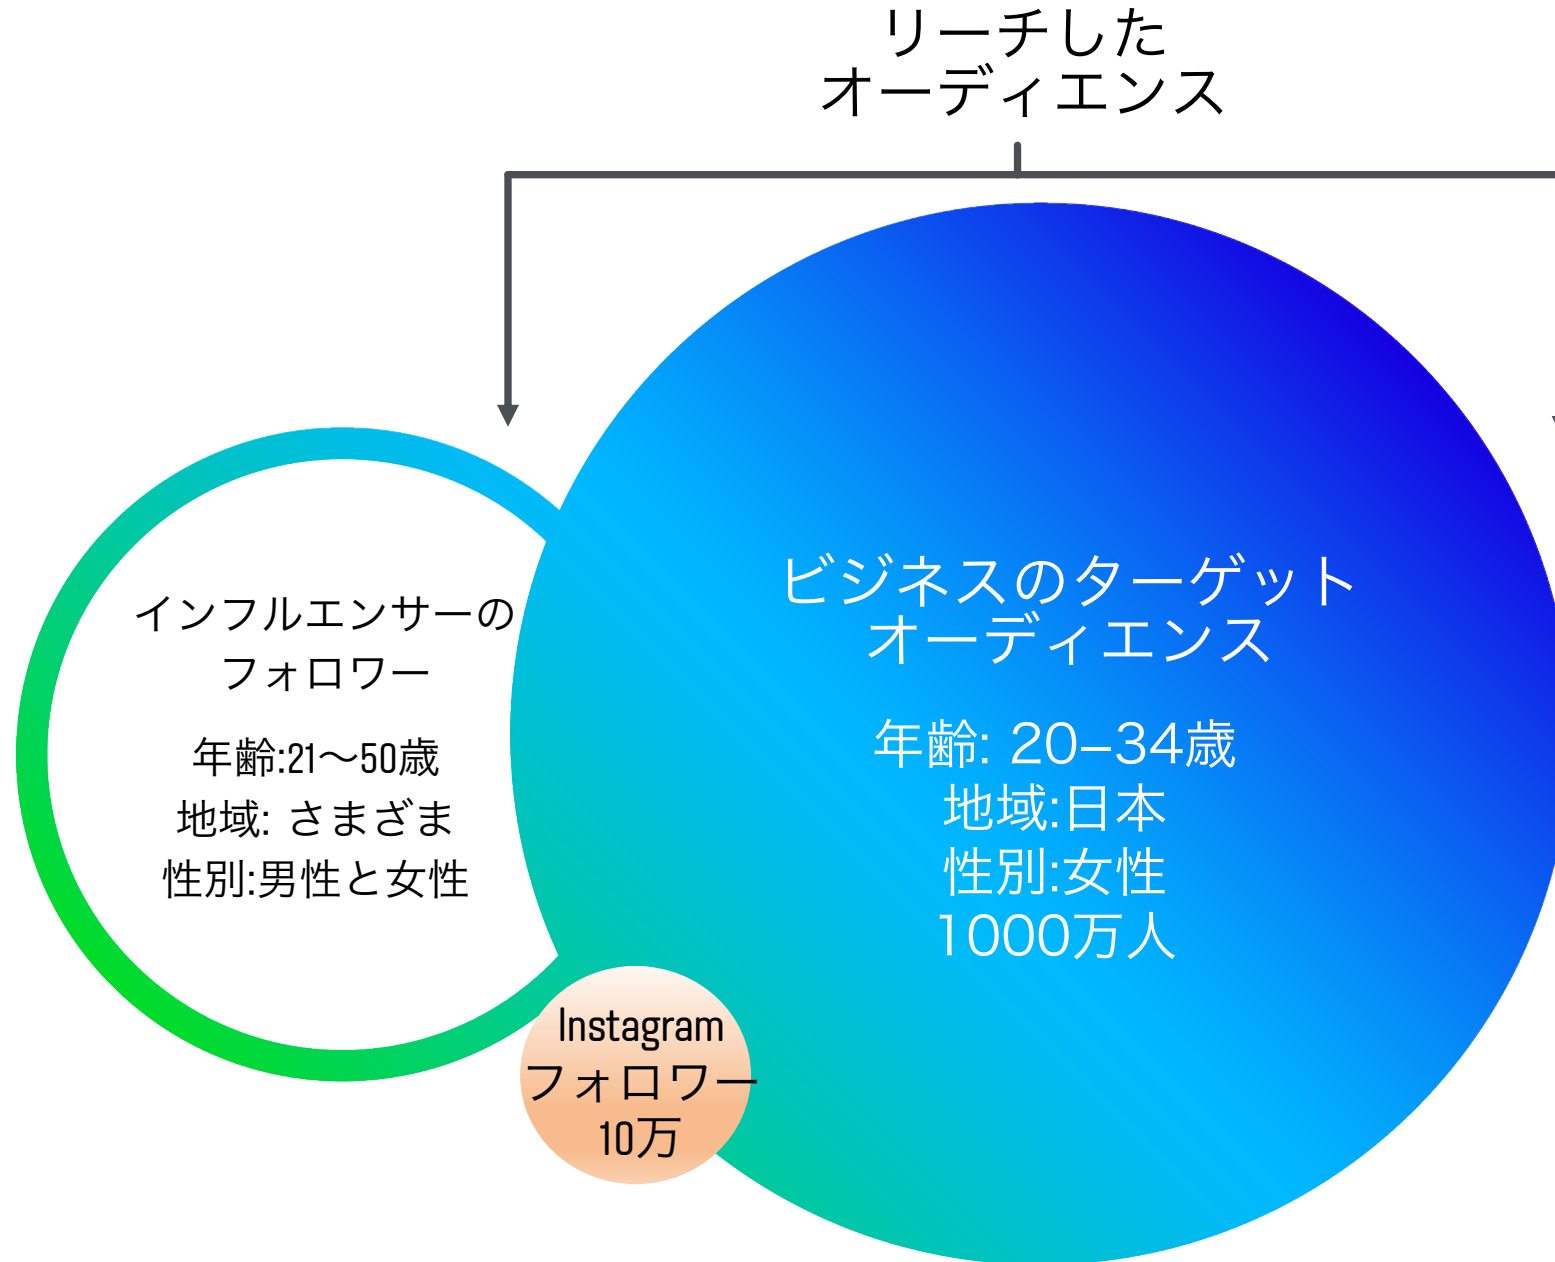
リーチした
オーディエンス

インフルエンサーの
フォロワー

年齢:21〜50歳
地域: さまざま
性別:男性と女性

ビジネスのターゲット
オーディエンス

年齢: 20–34歳
地域:日本
性別:女性
1000万人

Instagram
フォロワー
10万